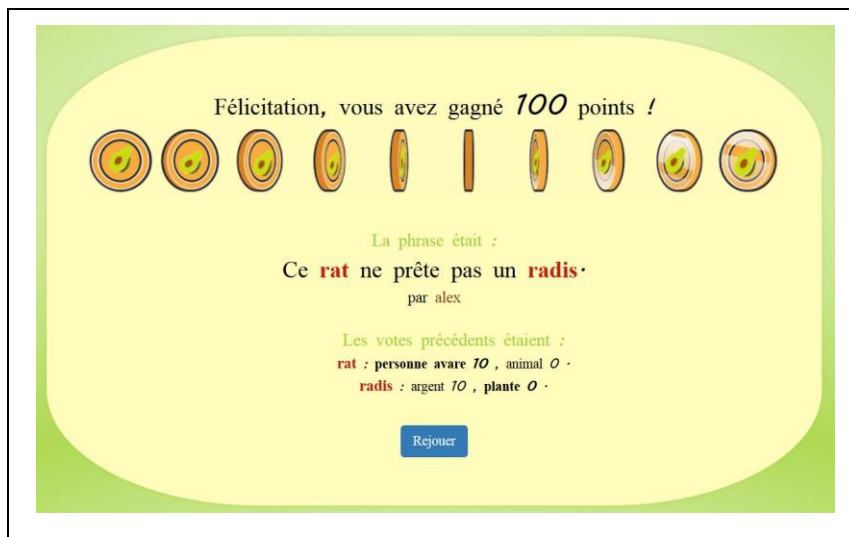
Félicitation, vous avez gagné 100 points !

La phrase était :

Ce rat ne prête pas un radis.

par alex

Les votes précédents étaient :

rat : personne avare 10 , animal 0 .

radis : argent 10 , plante 0 .

Rejouer